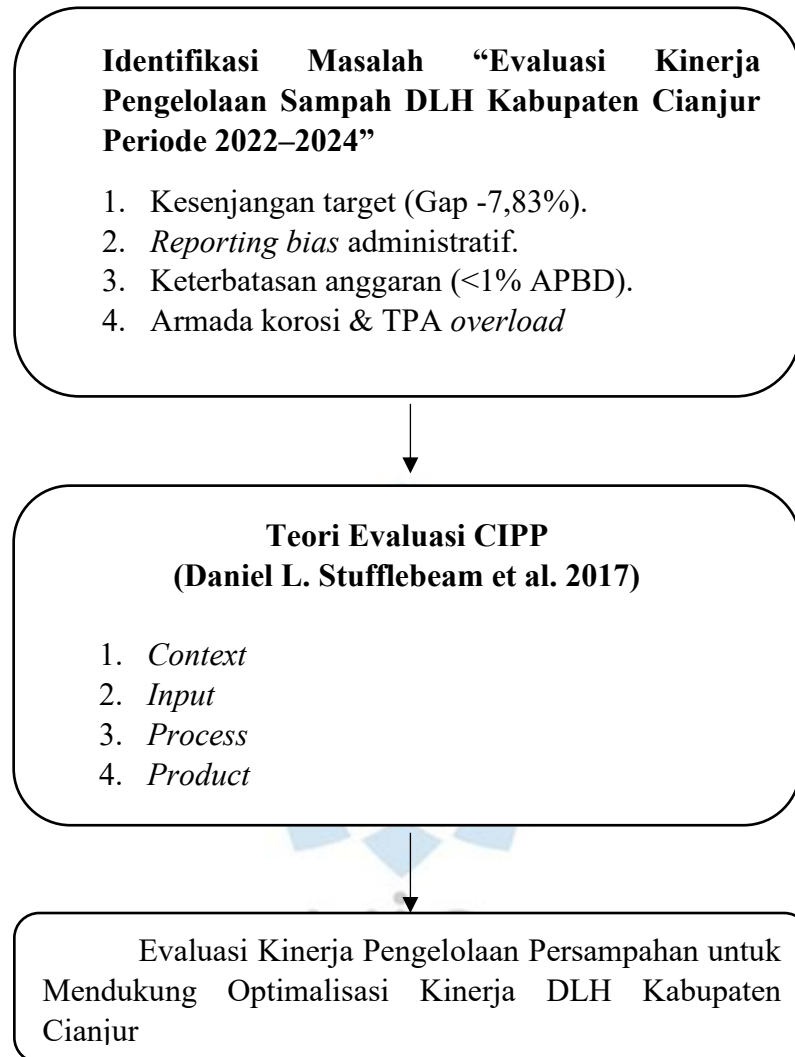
**Identifikasi Masalah “Evaluasi Kinerja Pengelolaan Sampah DLH Kabupaten Cianjur Periode 2022–2024”**

1. Kesenjangan target (Gap -7,83%).
2. *Reporting bias* administratif.
3. Keterbatasan anggaran (<1% APBD).
4. Armada korosi & TPA *overload*

**Teori Evaluasi CIPP (Daniel L. Stufflebeam et al. 2017)**

1. *Context*
2. *Input*
3. *Process*
4. *Product*

Evaluasi Kinerja Pengelolaan Persampahan untuk Mendukung Optimalisasi Kinerja DLH Kabupaten Cianjur